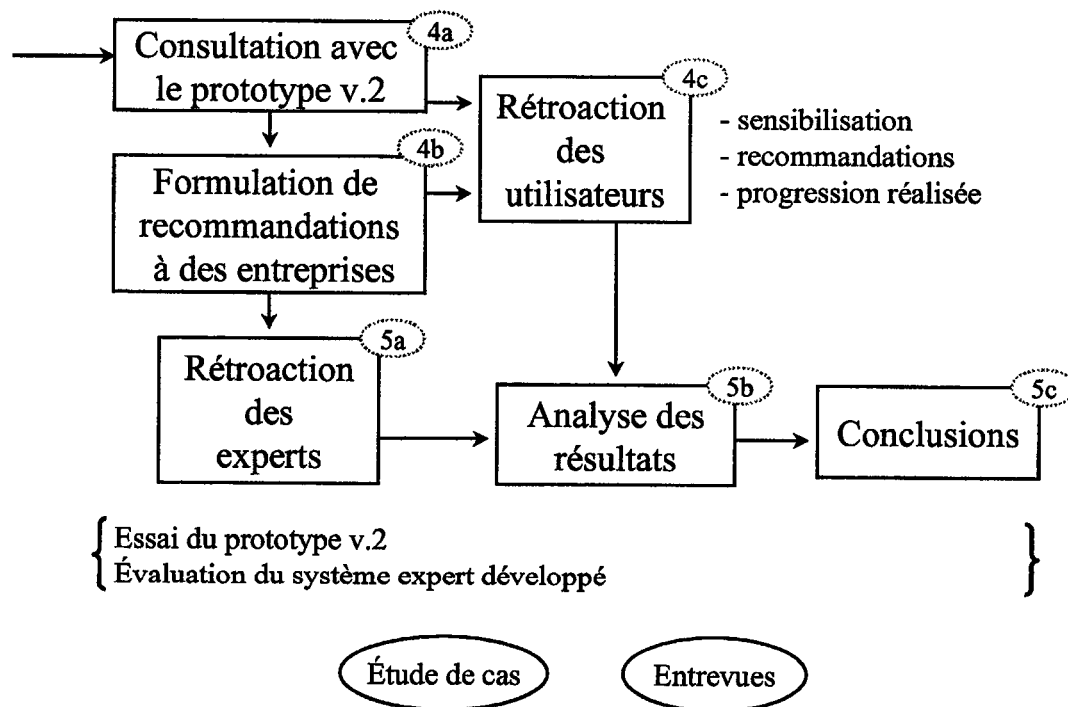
Consultation avec le prototype v.2
4a

Rétroaction des utilisateurs
4c

- sensibilisation
- recommandations
- progression réalisée

Formulation de recommandations à des entreprises
4b

Rétroaction des experts
5a

Analyse des résultats
5b

Conclusions
5c

Essai du prototype v.2
Évaluation du système expert développé

Étude de cas

Entrevues